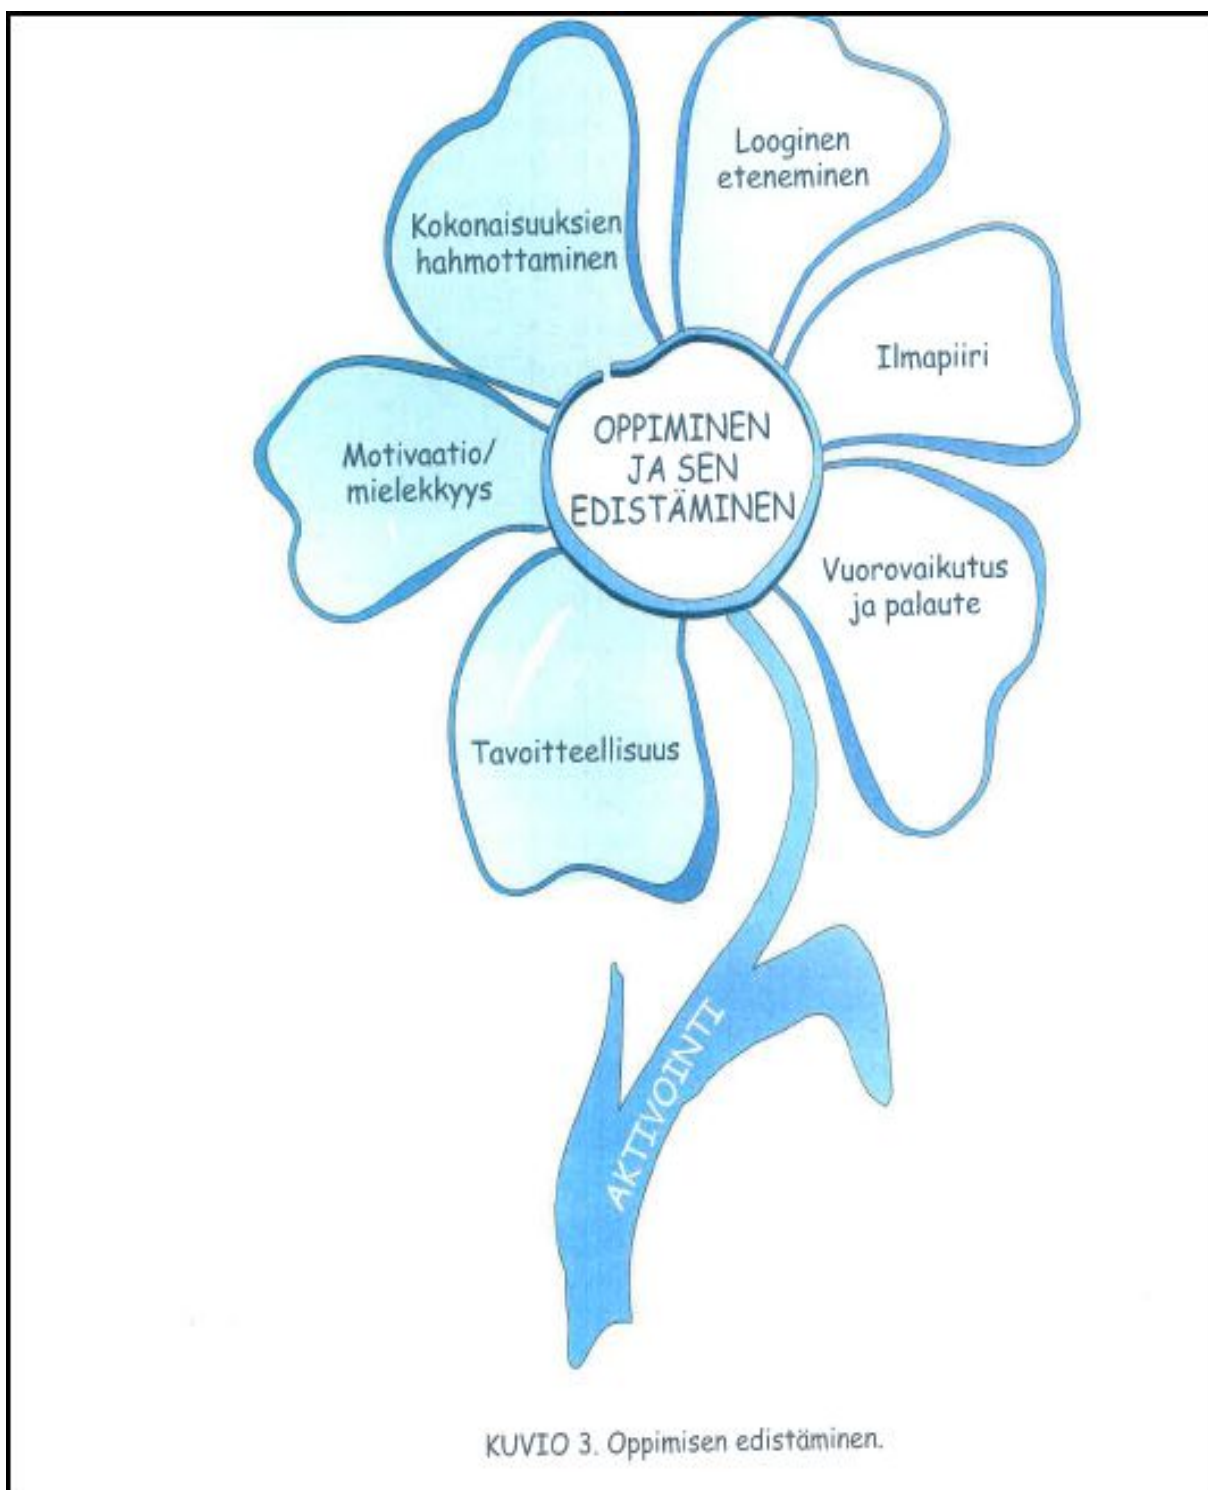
Looginen eteneminen

Kokonaisuuksien hahmottaminen

Ilmapiiri

OPPIMINEN JA SEN EDISTÄMINEN

Motivaatio/ mielekkyys

Vuorovaikutus ja palaute

Tavoitteellisuus

AKTIVOINTI

KUVIO 3. Oppimisen edistäminen.